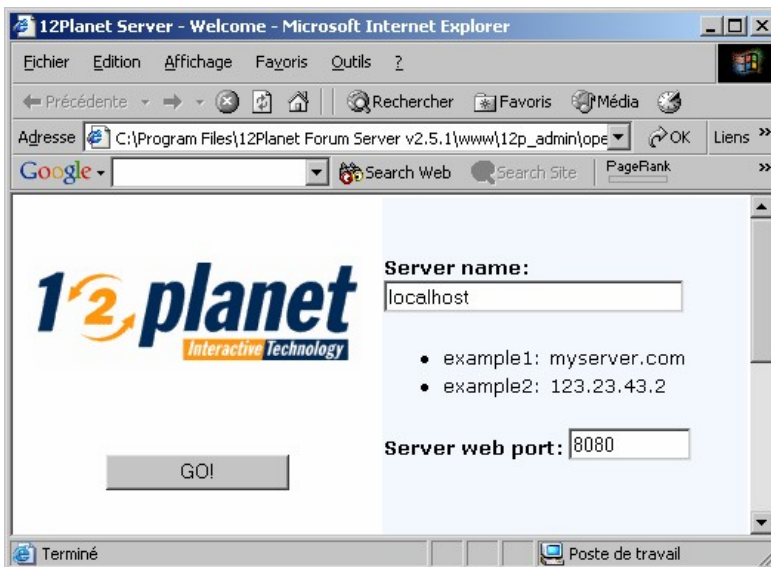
12Planet Server - Welcome - Microsoft Internet Explorer

Fichier Edition Affichage Favoris Outils ?

Précédente Rechercher Favoris Média

Adresse C:\Program Files\12Planet Forum Server v2.5.1\www\12p_admin\ope OK Liens »

Google Search Web Search Site PageRank »

1 2 planet
Interactive Technology

GO!

Server name:
localhost

• example1: myserver.com
• example2: 123.23.43.2

Server web port: 8080

Terminé Poste de travail